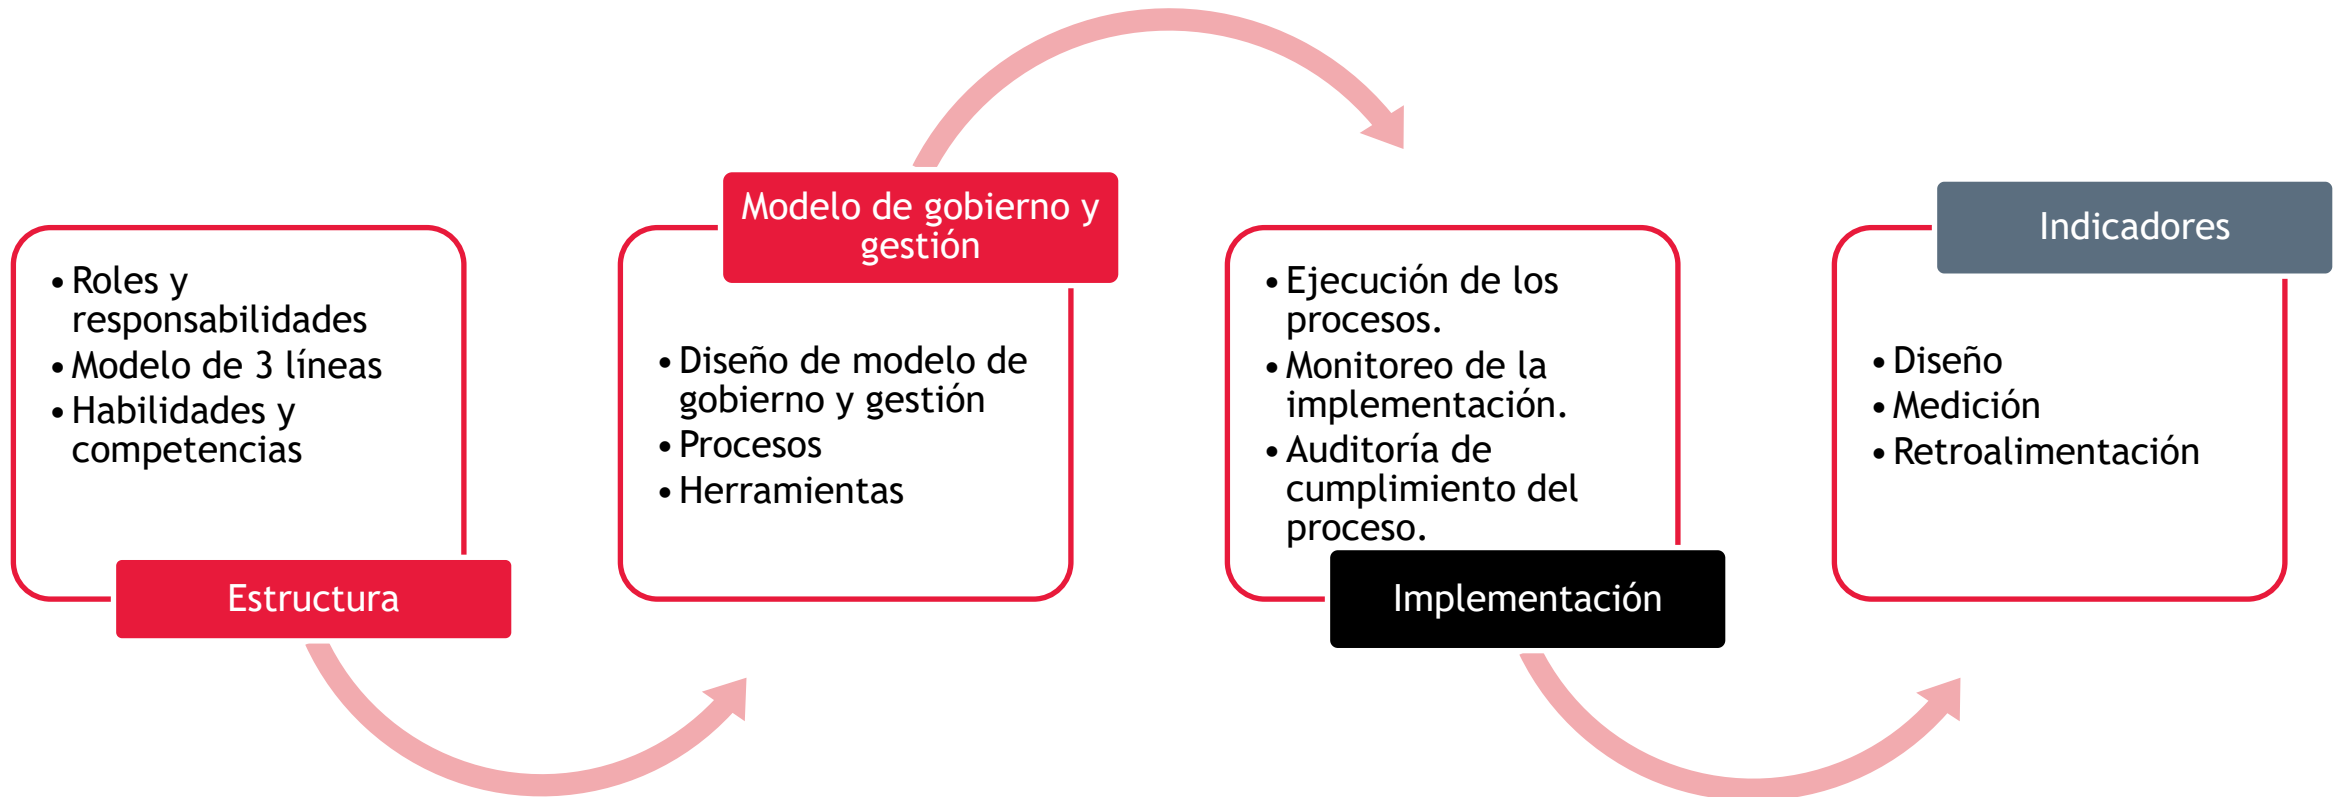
• Roles y responsabilidades
• Modelo de 3 líneas
• Habilidades y competencias

Estructura

Modelo de gobierno y gestión

• Diseño de modelo de gobierno y gestión
• Procesos
• Herramientas

• Ejecución de los procesos.
• Monitoreo de la implementación.
• Auditoría de cumplimiento del proceso.

Implementación

Indicadores

• Diseño
• Medición
• Retroalimentación